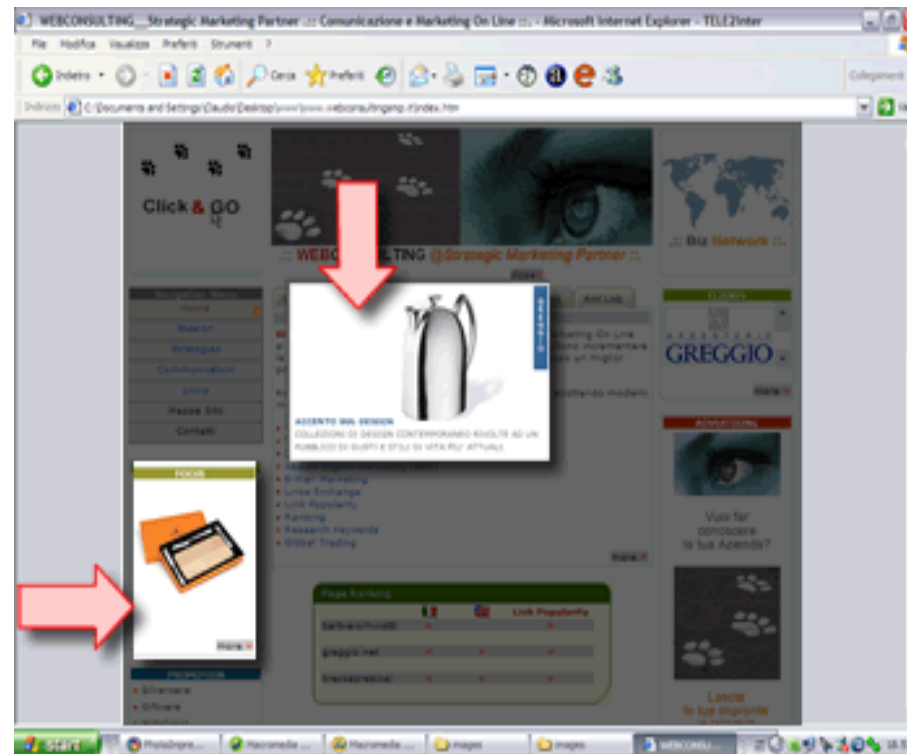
WEBCONSULTING__Strategic Marketing Partner ::: Comunicazione e Marketing On Line ::. - Microsoft Internet Explorer - TELE2Inter

File Modifica Visualizza Preferiti Strumenti ?

Indietro Cerca Preferiti

Collegamenti

Indirizzo C:\Documents and Settings\Claudio\Desktop\www\www.webconsultingemp.it\index.htm

Click & GO

::: WEBCONSULTING @Strategic Marketing Partner ::.

.:: Biz Network ::.

Navigation Menu

Home

Mission

Strategies

Communication

Links

Mappa Sito

Contatti

Add Link

Marketing On Line

GREGGIO

ACCENTO SUL DESIGN

COLLEZIONI DI DESIGN CONTEMPORANEO RIVOLTE AD UN PUBBLICO DI GUSTI E STILI DI VITA PIU' ATTUALI

GREGGIO

more

E-mail Marketing

Links Exchange

Link Popularity

Ranking

Research Keywords

Global Trading

more

more

Vuoi far conoscere la tua Azienda?

Page Ranking

Link Popularity

barbieri.bruno

greggio.net

brainspreme

PROMOTION

Silverware

Giftware

Lascia le tue impronte

Start

PhotoImpre...

Macromedia ...

Macromedia ...

images

images

WEBCONSU...